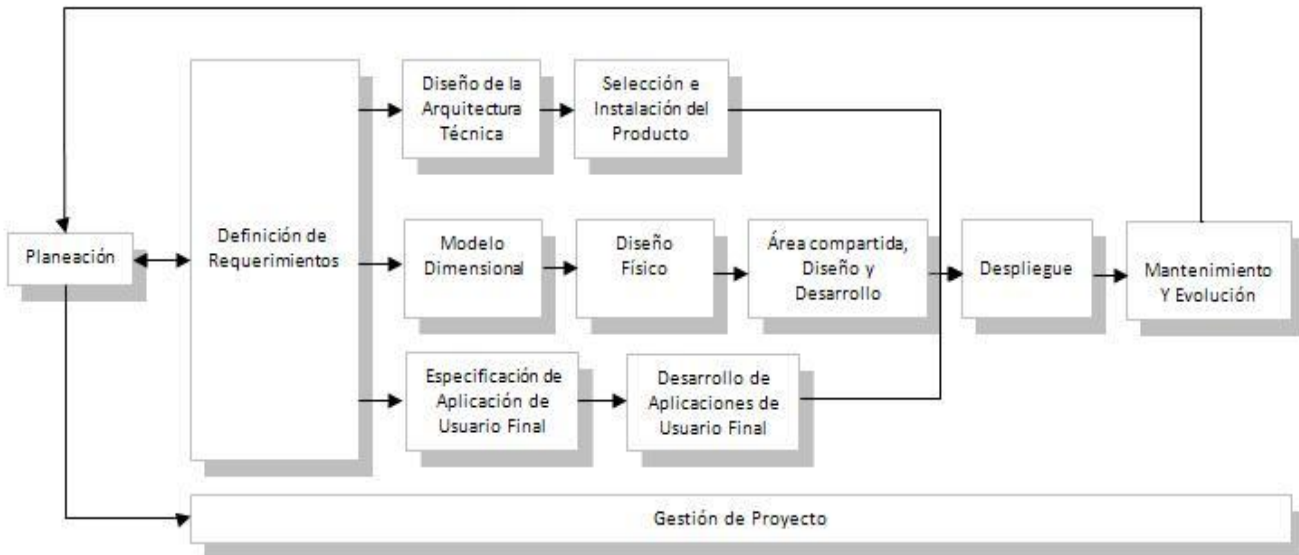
Planeación

Definición de Requerimientos

Diseño de la Arquitectura Técnica

Selección e Instalación del Producto

Modelo Dimensional

Diseño Físico

Área compartida, Diseño y Desarrollo

Especificación de Aplicación de Usuario Final

Desarrollo de Aplicaciones de Usuario Final

Despliegue

Mantenimiento Y Evolución

Gestión de Proyecto